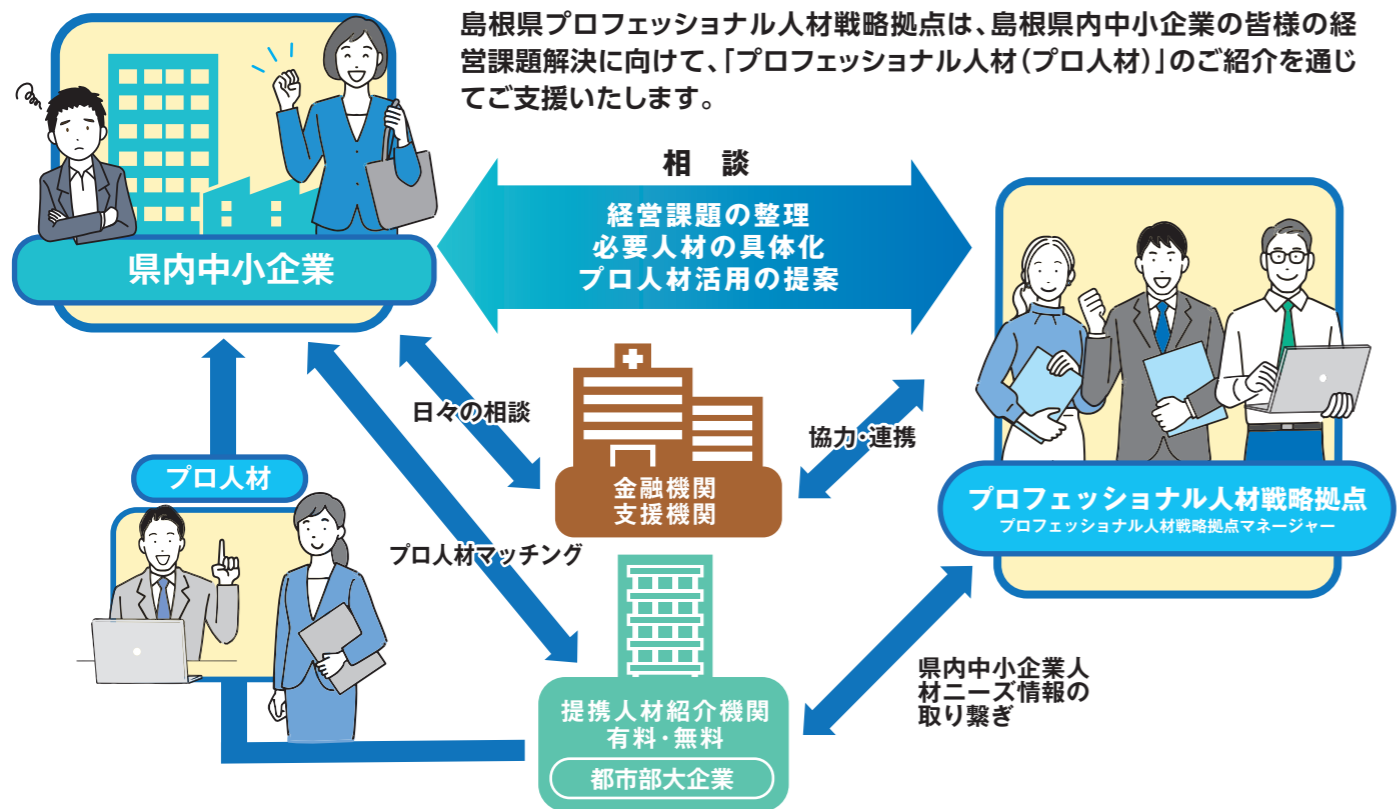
島根県プロフェッショナル人材戦略拠点は、島根県内中小企業の皆様の経営課題解決に向けて、「プロフェッショナル人材(プロ人材)」のご紹介を通じてご支援いたします。

県内中小企業

相　談

経営課題の整理
必要人材の具体化
プロ人材活用の提案

プロフェッショナル人材戦略拠点
プロフェッショナル人材戦略拠点マネージャー

日々の相談

協力・連携

金融機関
支援機関

プロ人材

プロ人材マッチング

提携人材紹介機関
有料・無料
都市部大企業

県内中小企業人材ニーズ情報の取り繋ぎ